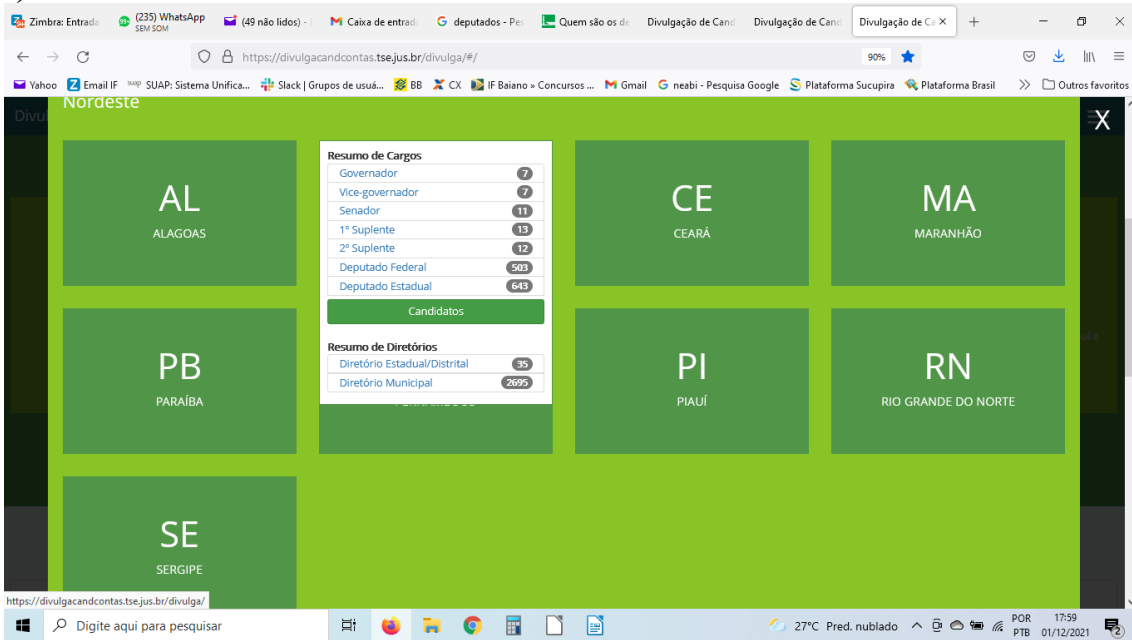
Zimbra: Entrada | (235) WhatsApp SEM SOM | (49 não lidos) - | Caixa de entrada | deputados - Pes | Quem são os de | Divulgação de Cand | Divulgação de Cand | Divulgação de Ca ×

https://divulgacandcontas.tse.jus.br/divulga/#/ 90%

Yahoo | Email IF | SUAP: Sistema Unifica... | Slack | Grupos de usuá... | BB | CX | IF Baiano » Concursos ... | Gmail | neabi - Pesquisa Google | Plataforma Sucupira | Plataforma Brasil | Outros favoritos

Nordeste

X

AL
ALAGOAS

Resumo de Cargos

| | |
|---|---|
| Governador | 7 |
| Vice-governador | 7 |
| Senador | 11 |
| 1º Suplente | 13 |
| 2º Suplente | 12 |
| Deputado Federal | 503 |
| Deputado Estadual | 643 |

Candidatos

Resumo de Diretórios

| | |
|---|---|
| Diretório Estadual/Distrital | 35 |
| Diretório Municipal | 2695 |

CE
CEARÁ

MA
MARANHÃO

PB
PARAÍBA

PI
PIAUÍ

RN
RIO GRANDE DO NORTE

SE
SERGIPE

https://divulgacandcontas.tse.jus.br/divulga/

Digite aqui para pesquisar

27°C Pred. nublado POR PTB 17:59 01/12/2021 2